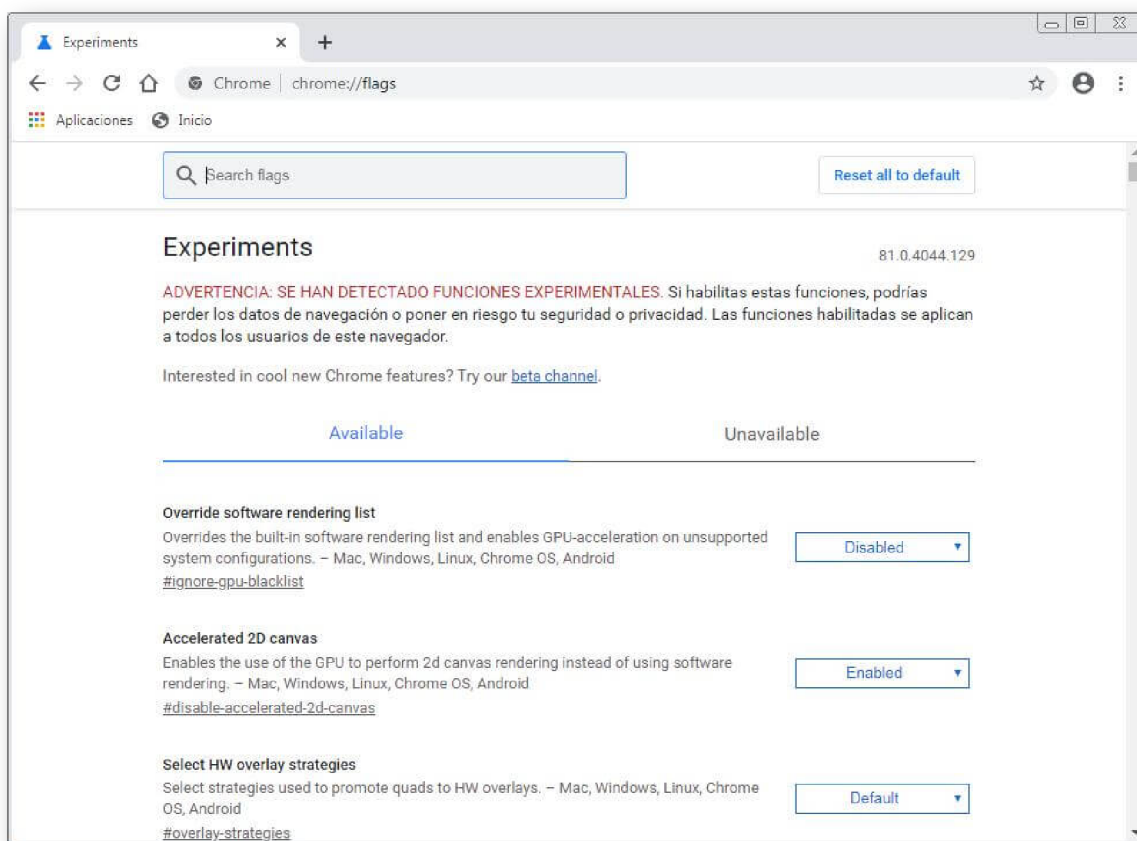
Experiments ×

Chrome | chrome://flags

Aplicaciones Inicio

Search flags

Reset all to default

Experiments

81.0.4044.129

ADVERTENCIA: SE HAN DETECTADO FUNCIONES EXPERIMENTALES. Si habilitas estas funciones, podrías perder los datos de navegación o poner en riesgo tu seguridad o privacidad. Las funciones habilitadas se aplican a todos los usuarios de este navegador.

Interested in cool new Chrome features? Try our beta channel.

Available

Unavailable

Override software rendering list
Overrides the built-in software rendering list and enables GPU-acceleration on unsupported system configurations. – Mac, Windows, Linux, Chrome OS, Android
#ignore-gpu-blacklist

Disabled

Accelerated 2D canvas
Enables the use of the GPU to perform 2d canvas rendering instead of using software rendering. – Mac, Windows, Linux, Chrome OS, Android
#disable-accelerated-2d-canvas

Enabled

Select HW overlay strategies
Select strategies used to promote quads to HW overlays. – Mac, Windows, Linux, Chrome OS, Android
#overlay-strategies

Default